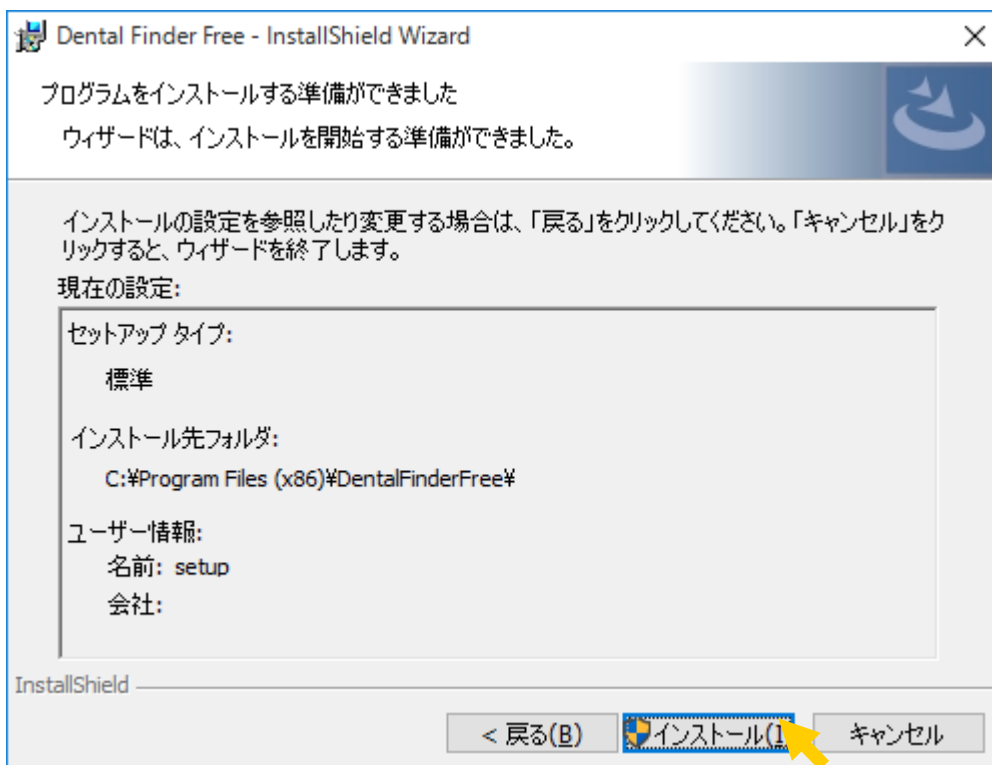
Dental Finder Free - InstallShield Wizard

プログラムをインストールする準備ができました

ウィザードは、インストールを開始する準備ができました。

インストールの設定を参照したり変更する場合は、「戻る」をクリックしてください。「キャンセル」をクリックすると、ウィザードを終了します。

現在の設定:

セットアップ タイプ:

標準

インストール先フォルダ:

C:¥Program Files (x86)¥DentalFinderFree¥

ユーザー情報:

名前: setup

会社:

InstallShield

< 戻る(B)

インストール(I

キャンセル